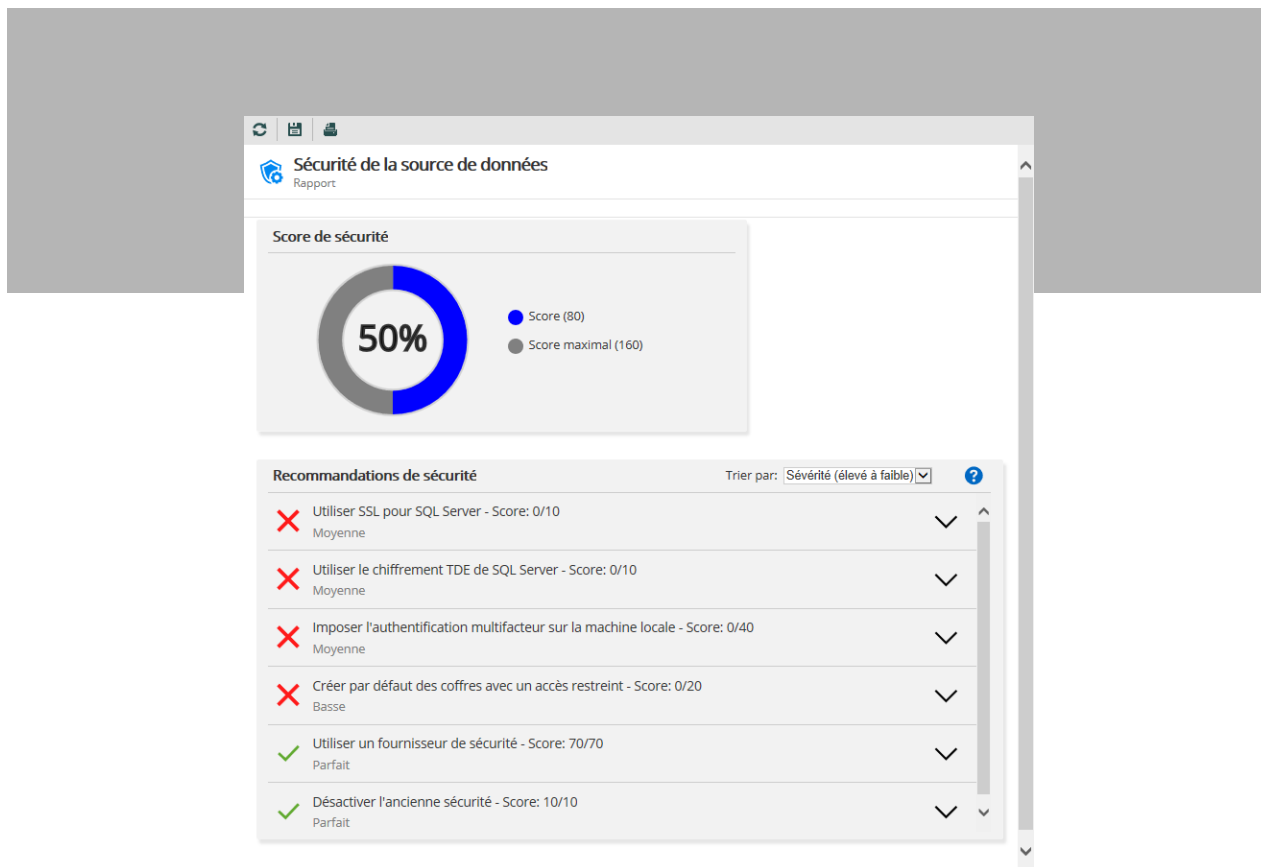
Sécurité de la source de données
Rapport

Score de sécurité

50%

Score (80)
Score maximal (160)

Recommandations de sécurité
Trier par: Sévérité (élevé à faible)

Utiliser SSL pour SQL Server - Score: 0/10
Moyenne

Utiliser le chiffrement TDE de SQL Server - Score: 0/10
Moyenne

Imposer l'authentification multifacteur sur la machine locale - Score: 0/40
Moyenne

Créer par défaut des coffres avec un accès restreint - Score: 0/20
Basse

Utiliser un fournisseur de sécurité - Score: 70/70
Parfait

Désactiver l'ancienne sécurité - Score: 10/10
Parfait